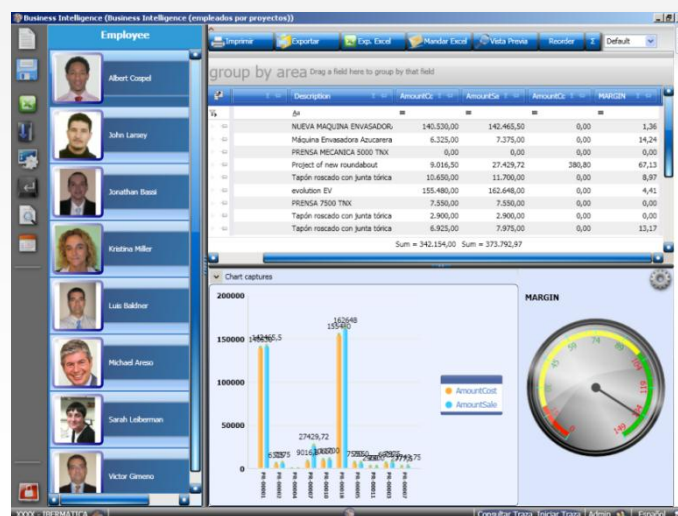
Business Intelligence (Business Intelligence (empleados por proyectos))

Employee

Albert Cospel

John Larsey

Jonathan Bassi

Kristina Miller

Luis Baldner

Michael Areso

Sarah Leiberman

Victor Gimeno

Imprime | Exportar | Exp. Excel | Mandar Excel | Vista Previa | Reorder | Default

group by area Drag a field here to group by that field

| Description | AmountCc | AmountSa | AmountCc | MARGIN |
|---|---|---|---|---|
| NUEVA MAQUINA ENVASADOR | 140.530,00 | 142.465,50 | 0,00 | 1,36 |
| Máquina Envasadora Azucarera | 6.325,00 | 7.375,00 | 0,00 | 14,24 |
| PRENSA MECANICA 5000 TNX | 0,00 | 0,00 | 0,00 | 0,00 |
| Project of new roundabout | 9.016,50 | 27.429,72 | 380,80 | 67,13 |
| Tapón roscado con junta tórica | 10.650,00 | 11.700,00 | 0,00 | 8,97 |
| evolution EV | 155.480,00 | 162.648,00 | 0,00 | 4,41 |
| PRENSA 7500 TNX | 7.550,00 | 7.550,00 | 0,00 | 0,00 |
| Tapón roscado con junta tórica | 2.900,00 | 2.900,00 | 0,00 | 0,00 |
| Tapón roscado con junta tórica | 6.925,00 | 7.975,00 | 0,00 | 13,17 |

Sum = 342.154,00 Sum = 373.792,97

Chart captures

200000
150000
100000
50000
0

142465,5
162648
155480
27429,72
9016,5
11700
7975

AmountCost
AmountSale

MARGIN

XXXX - TERMATICA | Consultar Traza | Iniciar Traza | Admin | Español